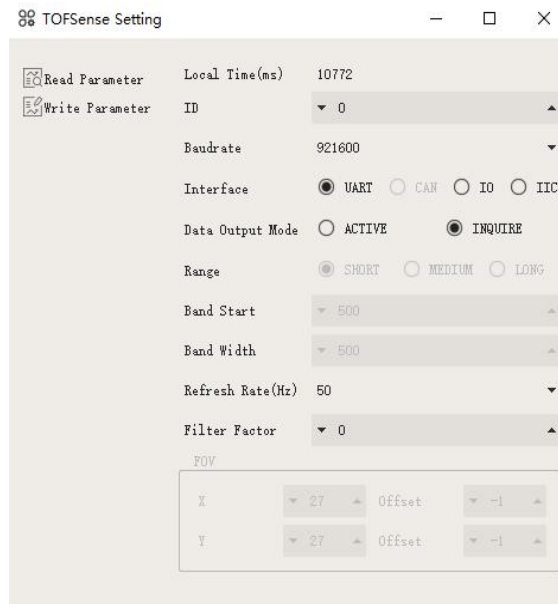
TOFSense Setting

Read Parameter
Write Parameter

Local Time(ms) 10772
ID 0
Baudrate 921600
Interface UART CAN IO IIC
Data Output Mode ACTIVE INQUIRE
Range SHORT MEDIUM LONG
Band Start 500
Band Width 500
Refresh Rate(Hz) 50
Filter Factor 0
FOV
X 27 Offset -1
Y 27 Offset -1